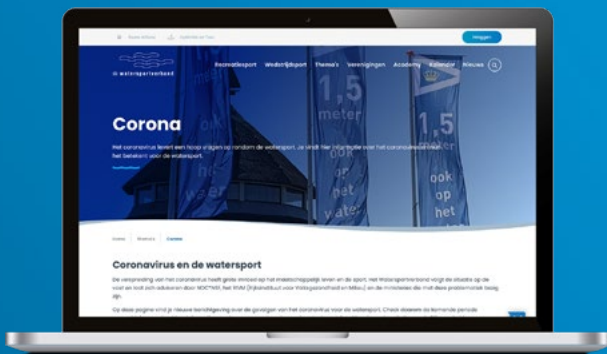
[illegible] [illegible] Inloggen

de watersportverbond

Recreatiesport Wedstrijdsport Thema's Verenigingen Academy Kalender Nieuws

1,5 meter ook op het water

1,5 ook op het

Corona

Het coronavirus levert een hoop vragen op rondom de watersport. Je vindt hier informatie voor het coronavirus voor het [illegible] voor de watersport.

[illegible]

Home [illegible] Corona

Coronavirus en de watersport

De verspreiding van het coronavirus heeft grote invloed op het maatschappelijk leven en de sport. Het Watersportverbond volgt de situatie op de voet en lost zich adviseren door NOC*NSF, het RIVM (Rijksinstituut voor Volksgezondheid en Milieu) en de ministeries die met deze problematiek bezig zijn.

Op deze pagina vind je nieuwe berichtgeving over de gevolgen van het coronavirus voor de watersport. Check dagelijks de komende periode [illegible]